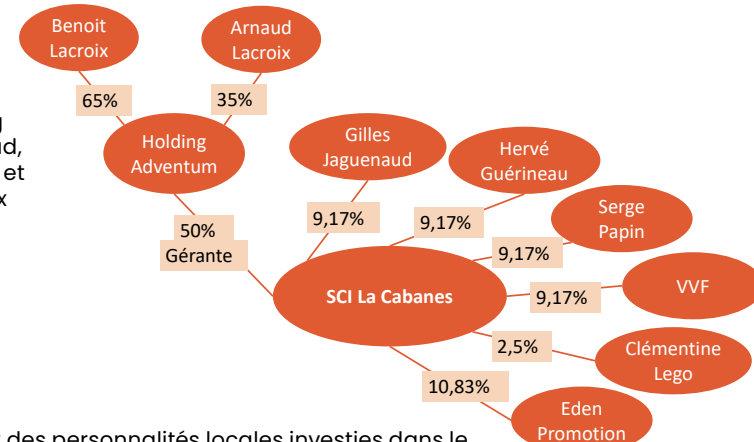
Benoit Lacroix

Arnaud Lacroix

65%

35%

Holding Adventum

50%
Gérante

Gilles Jaguenaud

9,17%

Hervé Guérineau

9,17%

Serge Papin

9,17%

SCI La Cabanes

9,17%

VVF

2,5%

Clémentine Lego

10,83%

Eden Promotion

d
ud,
et
x

des personnalités locales investies dans le